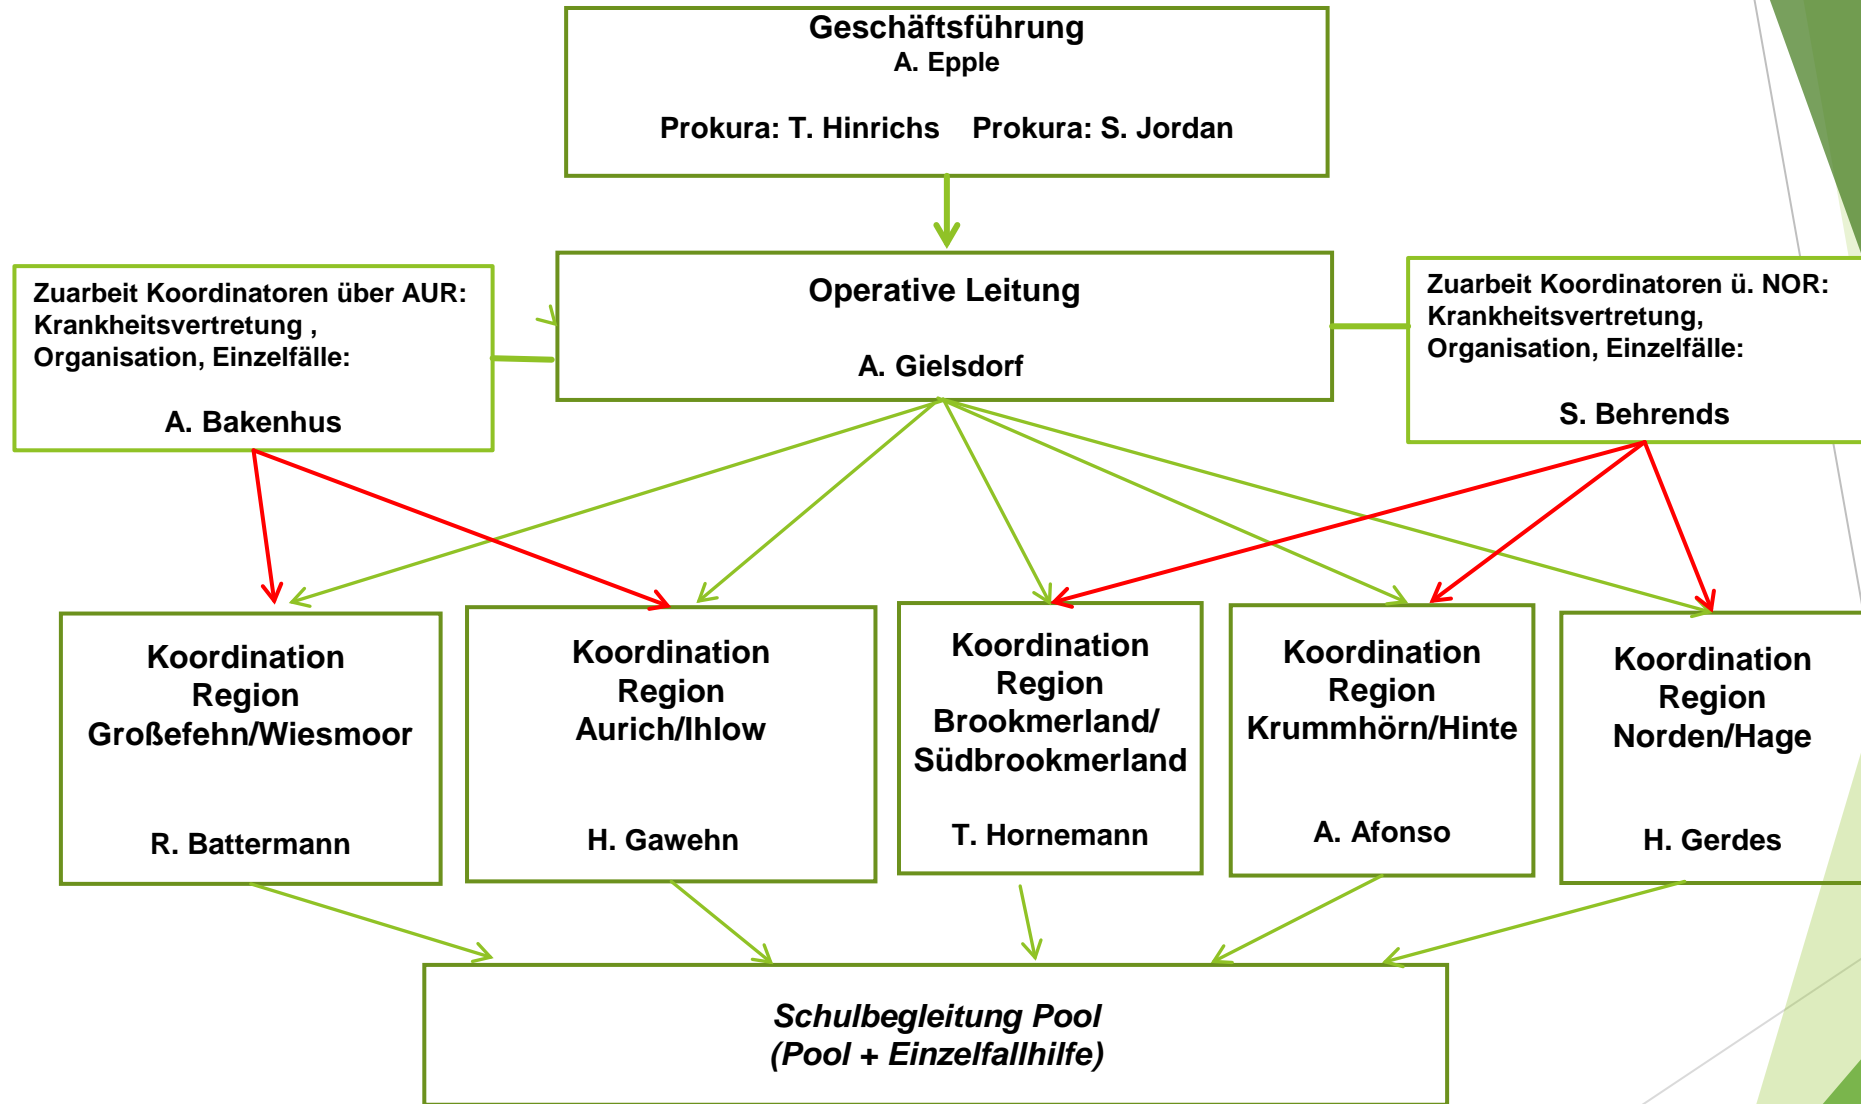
Geschäftsführung
A. Epple

Prokura: T. Hinrichs Prokura: S. Jordan

Zuarbeit Koordinatoren über AUR:
Krankheitsvertretung ,
Organisation, Einzelfälle:

A. Bakenhus

Operative Leitung

A. Gielsdorf

Zuarbeit Koordinatoren ü. NOR:
Krankheitsvertretung,
Organisation, Einzelfälle:

S. Behrends

Koordination
Region
Großefehn/Wiesmoor

R. Battermann

Koordination
Region
Aurich/Ihlow

H. Gawehn

Koordination
Region
Brookmerland/
Südbrookmerland

T. Hornemann

Koordination
Region
Krummhörn/Hinte

A. Afonso

Koordination
Region
Norden/Hage

H. Gerdes

*Schulbegleitung Pool*
*(Pool + Einzelfallhilfe)*